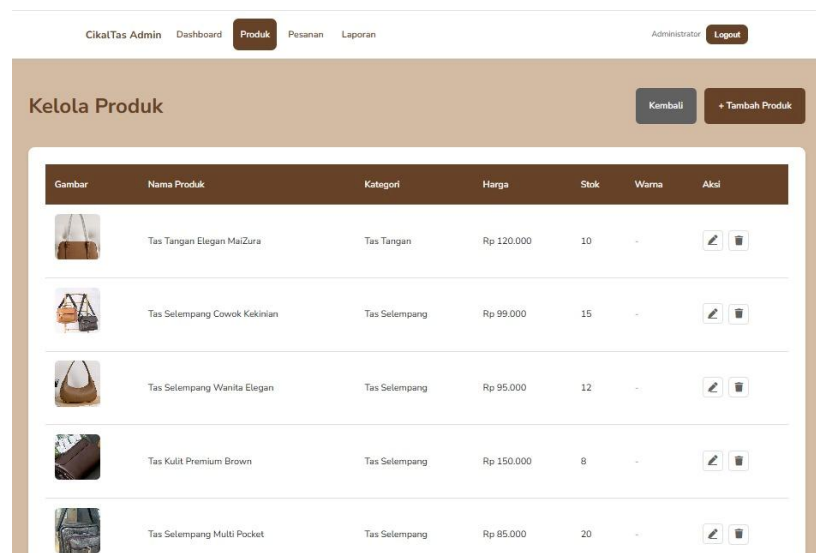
CikalTas Admin Dashboard Produk Pesanan Laporan Administrator Logout

Kelola Produk

Kembali + Tambah Produk

| Gambar | Nama Produk | Kategori | Harga | Stok | Warna | Aksi |
|---|---|---|---|---|---|---|
| | Tas Tangan Elegan MaiZura | Tas Tangan | Rp 120.000 | 10 | - | |
| | Tas Selempang Cowok Kekinian | Tas Selempang | Rp 99.000 | 15 | - | |
| | Tas Selempang Wanita Elegan | Tas Selempang | Rp 95.000 | 12 | - | |
| | Tas Kulit Premium Brown | Tas Selempang | Rp 150.000 | 8 | - | |
| | Tas Selempang Multi Pocket | Tas Selempang | Rp 85.000 | 20 | - | |